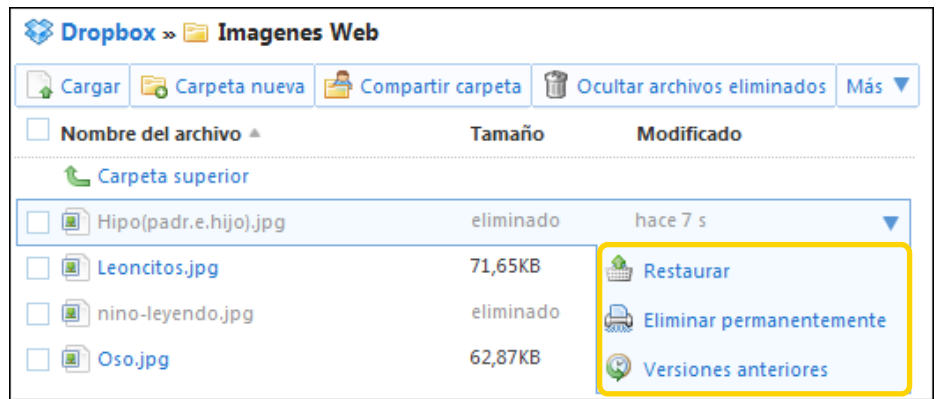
Dropbox » Imagenes Web

Cargar | Carpeta nueva | Compartir carpeta | Ocultar archivos eliminados | Más

| Nombre del archivo | Tamaño | Modificado |
|---|---|---|
| Carpeta superior | | |
| Hipo(padr.e.hijo).jpg | eliminado | hace 7 s |
| Leoncitos.jpg | 71,65KB | |
| nino-leyendo.jpg | eliminado | |
| Oso.jpg | 62,87KB | |

Restaurar
Eliminar permanentemente
Versiones anteriores